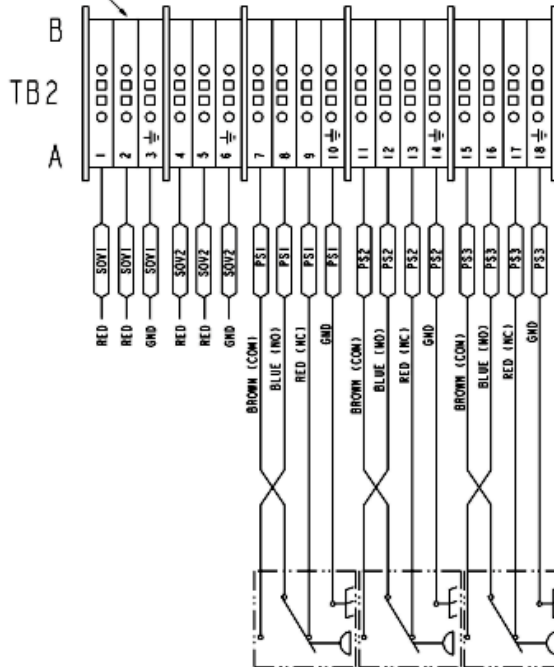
B

TB2

A

1 2 3 4 5 6 7 8 9 10 11 12 13 14 15 16 17 18

SOV1 SOV1 SOV1 SOV2 SOV2 SOV2 PS1 PS1 PS1 PS1 PS2 PS2 PS2 PS2 PS3 PS3 PS3 PS3

RED RED GND RED RED GND BROWN (COM) BLUE (NO) RED (NC) GND BROWN (COM) BLUE (NO) RED (NC) GND BROWN (COM) BLUE (NO) RED (NC) GND